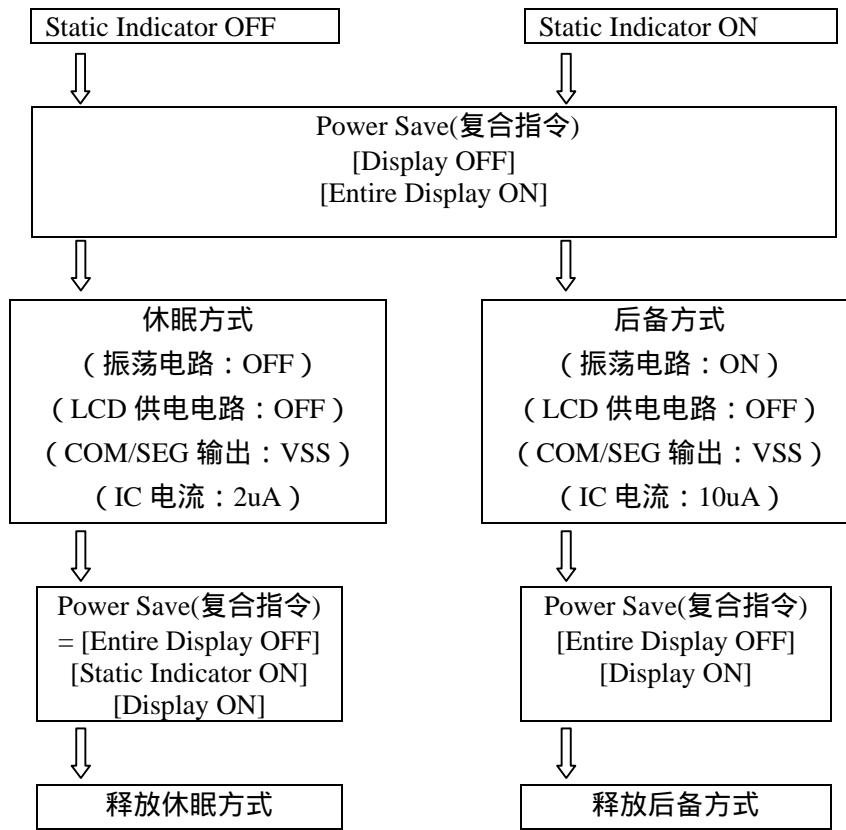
Static Indicator OFF

Static Indicator ON

Power Save(复合指令)
[Display OFF]
[Entire Display ON]

休眠方式
（振荡电路：OFF）
（LCD 供电电路：OFF）
（COM/SEG 输出：VSS）
（IC 电流：2uA）

后备方式
（振荡电路：ON）
（LCD 供电电路：OFF）
（COM/SEG 输出：VSS）
（IC 电流：10uA）

Power Save(复合指令)
= [Entire Display OFF]
[Static Indicator ON]
[Display ON]

Power Save(复合指令)
[Entire Display OFF]
[Display ON]

释放休眠方式

释放后备方式